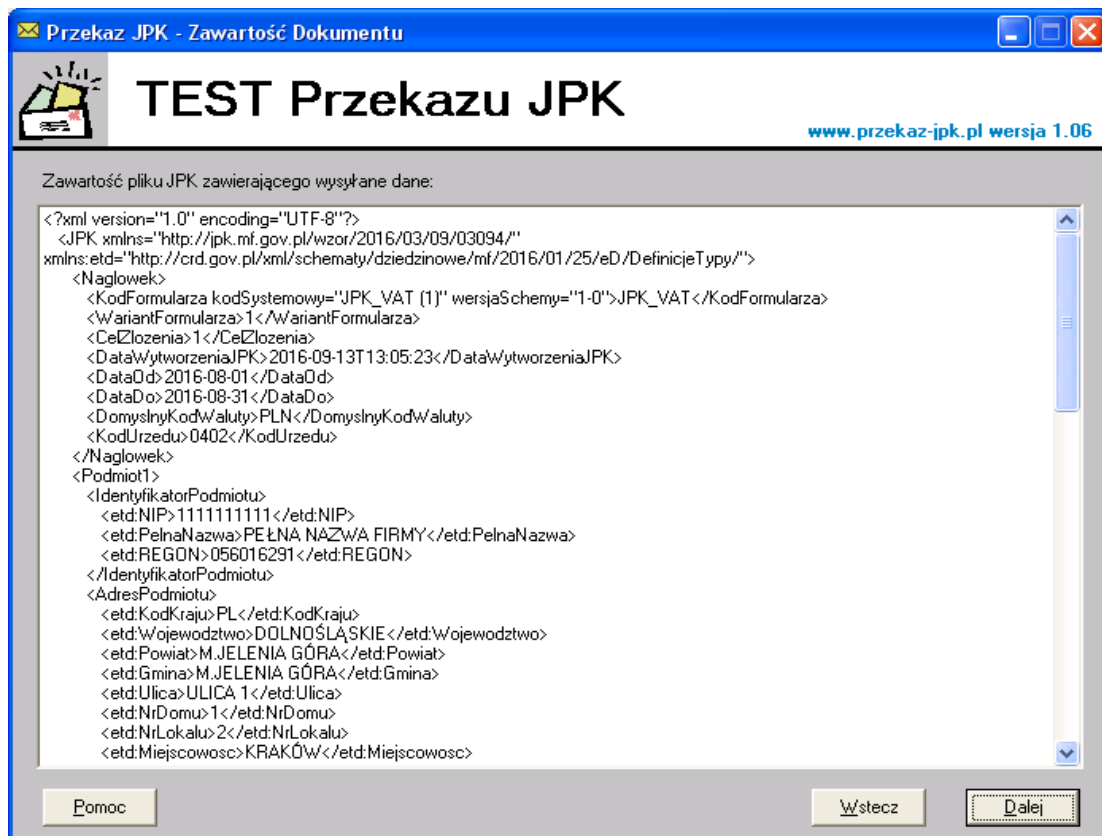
Przekaz JPK - Zawartość Dokumentu

TEST Przekazu JPK

www.przekaz-jpk.pl wersja 1.06

Zawartość pliku JPK zawierającego wysyłane dane:

<?xml version="1.0" encoding="UTF-8"?>
<JPK xmlns="http://jpk.mf.gov.pl/wzor/2016/03/09/03094/" xmlns:etd="http://crd.gov.pl/xml/schematy/dziedzinowe/mf/2016/01/25/eD/DefinicjeTypy/">
<Naglowek>
<KodFormularza kodSystemowy="JPK_VAT (1)" wersjaSchemy="1-0">JPK_VAT</KodFormularza>
<WariantFormularza>1</WariantFormularza>
<CelZlozenia>1</CelZlozenia>
<DataWytworzeniaJPK>2016-09-13T13:05:23</DataWytworzeniaJPK>
<DataOd>2016-08-01</DataOd>
<DataDo>2016-08-31</DataDo>
<DomyslnyKodWaluty>PLN</DomyslnyKodWaluty>
<KodUrzedu>0402</KodUrzedu>
</Naglowek>
<Podmiot1>
<IdentyfikatorPodmiotu>
<etd:NIP>1111111111</etd:NIP>
<etd:PelnaNazwa>PEŁNA NAZWA FIRMY</etd:PelnaNazwa>
<etd:REGON>056016291</etd:REGON>
</IdentyfikatorPodmiotu>
<AdresPodmiotu>
<etd:KodKraju>PL</etd:KodKraju>
<etd:Wojewodztwo>DOLNOŚLĄSKIE</etd:Wojewodztwo>
<etd:Powiat>M.JELENIA GÓRA</etd:Powiat>
<etd:Gmina>M.JELENIA GÓRA</etd:Gmina>
<etd:Ulica>ULICA 1</etd:Ulica>
<etd:NrDomu>1</etd:NrDomu>
<etd:NrLokalu>2</etd:NrLokalu>
<etd:Miejscowosc>KRAKÓW</etd:Miejscowosc>

Pomoc

Wstecz

Dalej